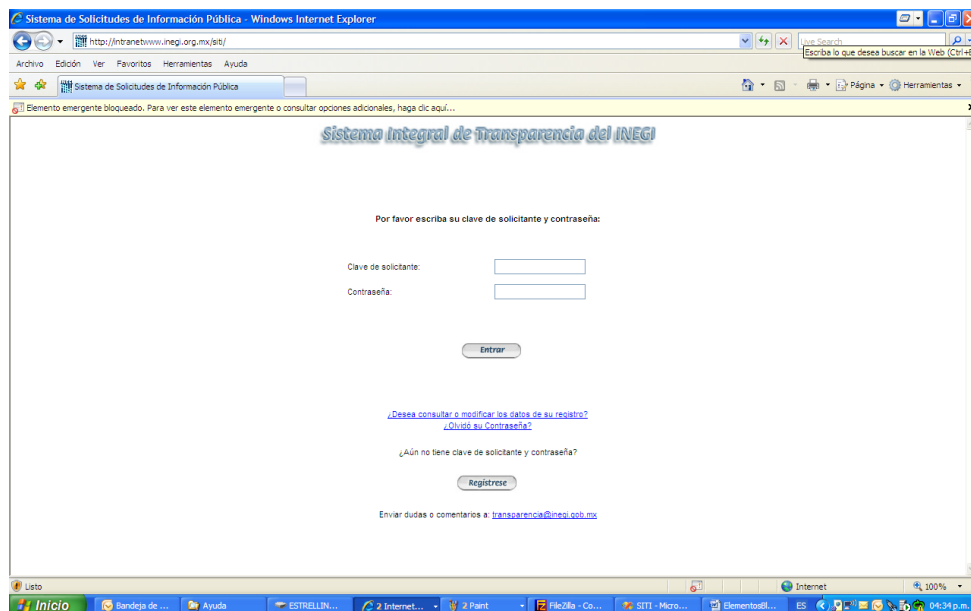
Sistema de Solicitudes de Información Pública - Windows Internet Explorer

http://intranetwww.inegi.org.mx/siti/

Live Search

Escriba lo que desea buscar en la Web (Ctrl+E

Archivo Edición Ver Favoritos Herramientas Ayuda

Sistema de Solicitudes de Información Pública

Página Herramientas

Elemento emergente bloqueado. Para ver este elemento emergente o consultar opciones adicionales, haga clic aquí...

Sistema Integral de Transparencia del INEGI

Por favor escriba su clave de solicitante y contraseña:

Clave de solicitante:

Contraseña:

Entrar

¿Desea consultar o modificar los datos de su registro?
¿Olvidó su Contraseña?

¿Aún no tiene clave de solicitante y contraseña?

Regístrese

Enviar dudas o comentarios a: transparencia@inegi.gob.mx

Listo

Internet

100%

Inicio

Bandeja de ...

Ayuda

ESTRELLIN...

2 Internet...

2 Paint

FileZilla - Co...

SITI - Micro...

ElementosBl...

ES

04:34 p.m.